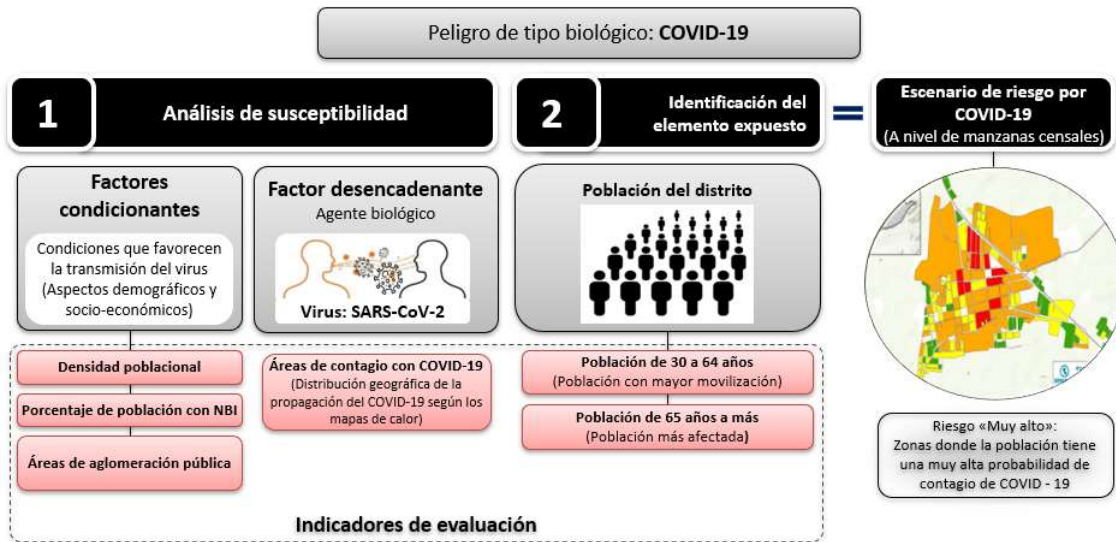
Peligro de tipo biológico: **COVID-19**

1 Análisis de susceptibilidad

2 Identificación del elemento expuesto

=

Escenario de riesgo por COVID-19
(A nivel de manzanas censales)

Factores condicionantes

Condiciones que favorecen la transmisión del virus (Aspectos demográficos y socio-económicos)

Factor desencadenante
Agente biológico

Virus: SARS-CoV-2

Población del distrito

Densidad poblacional

Porcentaje de población con NBI

Áreas de aglomeración pública

Áreas de contagio con COVID-19
(Distribución geográfica de la propagación del COVID-19 según los mapas de calor)

Población de 30 a 64 años
(Población con mayor movilización)

Población de 65 años a más
(Población más afectada)

Riesgo «Muy alto»:
Zonas donde la población tiene una muy alta probabilidad de contagio de COVID - 19

Indicadores de evaluación